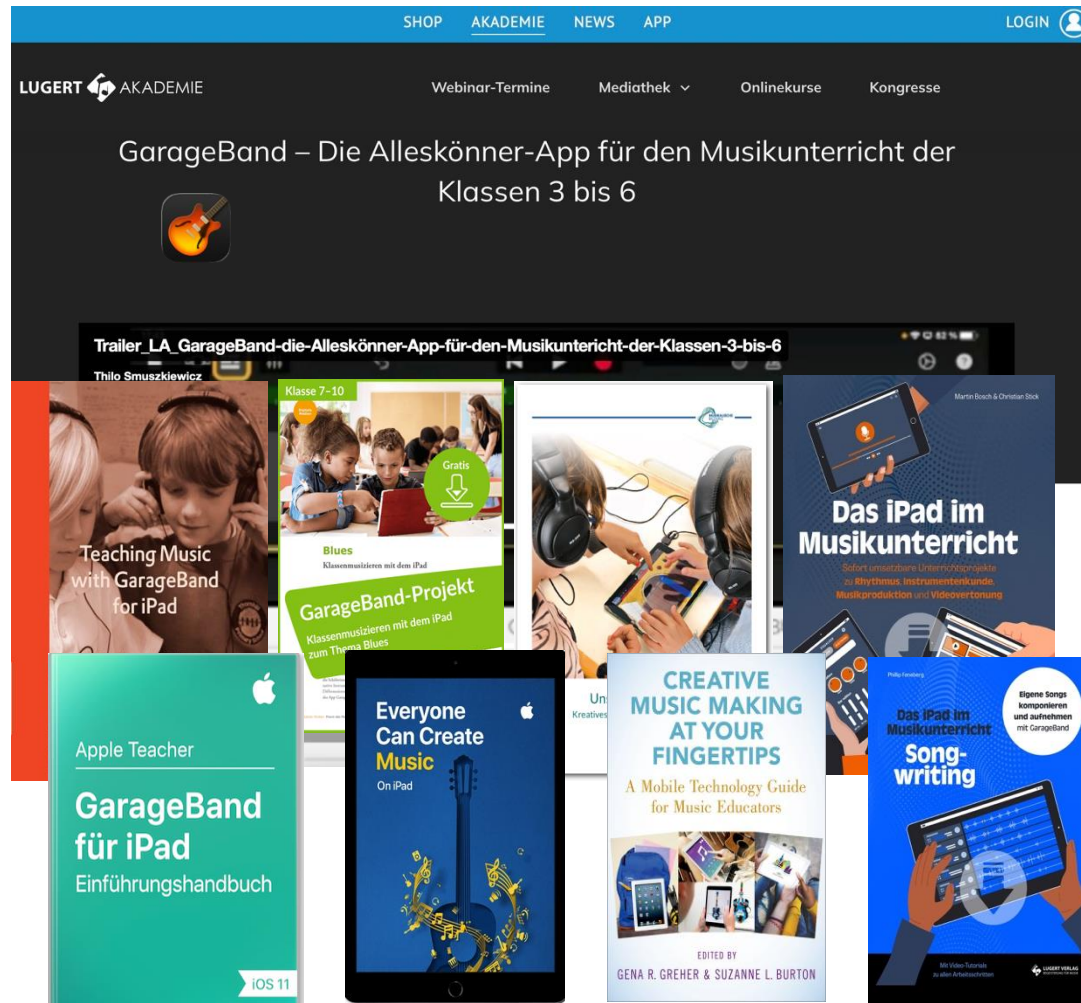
SHOP AKADEMIE NEWS APP LOGIN

LUGERT AKADEMIE

Webinar-Termine Mediathek Onlinekurse Kongresse

GarageBand – Die Alleskönner-App für den Musikunterricht der Klassen 3 bis 6

Trailer_LA_GarageBand-die-Alleskönner-App-für-den-Musikunterricht-der-Klassen-3-bis-6

Thilo Smuszkiewicz

Teaching Music with GarageBand for iPad

Klasse 7–10

Gratis

Blues

Klassenmusizieren mit dem iPad

GarageBand-Projekt

Klassenmusizieren mit dem iPad zum Thema Blues

Martin Bosch & Christian Stick

Das iPad im Musikunterricht

Sofort umsetzbare Unterrichtsprojekte zu Rhythmus, Instrumentenkunde, Musikproduktion und Videovertonung

Apple Teacher

GarageBand für iPad

Einführungshandbuch

iOS 11

Everyone Can Create Music

On iPad

Uns

Kreatives

CREATIVE MUSIC MAKING AT YOUR FINGERTIPS

A Mobile Technology Guide for Music Educators

EDITED BY

GENA R. GREHER & SUZANNE L. BURTON

Philip Feneberg

Das iPad im Musikunterricht

Songwriting

Eigene Songs komponieren und aufnehmen mit GarageBand

Mit Video-Tutorials zu allen Arbeitsschritten

LUGERT VERLAG